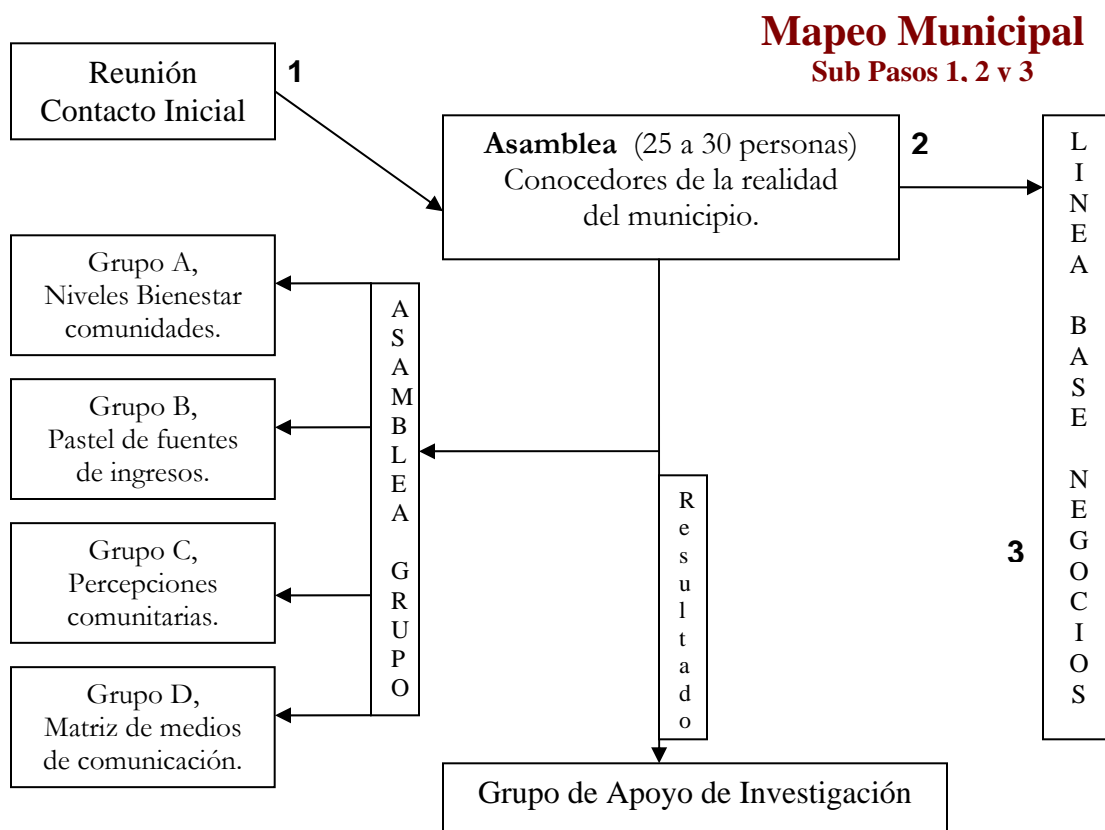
Mapeo Municipal
Sub Pasos 1, 2 y 3

Reunión
Contacto Inicial

1

Asamblea (25 a 30 personas)
Conocedores de la realidad
del municipio.

2

LINEA BASE NEGOCIOS

3

Grupo A,
Niveles Bienestar
comunidades.

Grupo B,
Pastel de fuentes
de ingresos.

Grupo C,
Percepciones
comunitarias.

Grupo D,
Matriz de medios
de comunicación.

ASAMBLEA GRUPO

Resultado

Grupo de Apoyo de Investigación